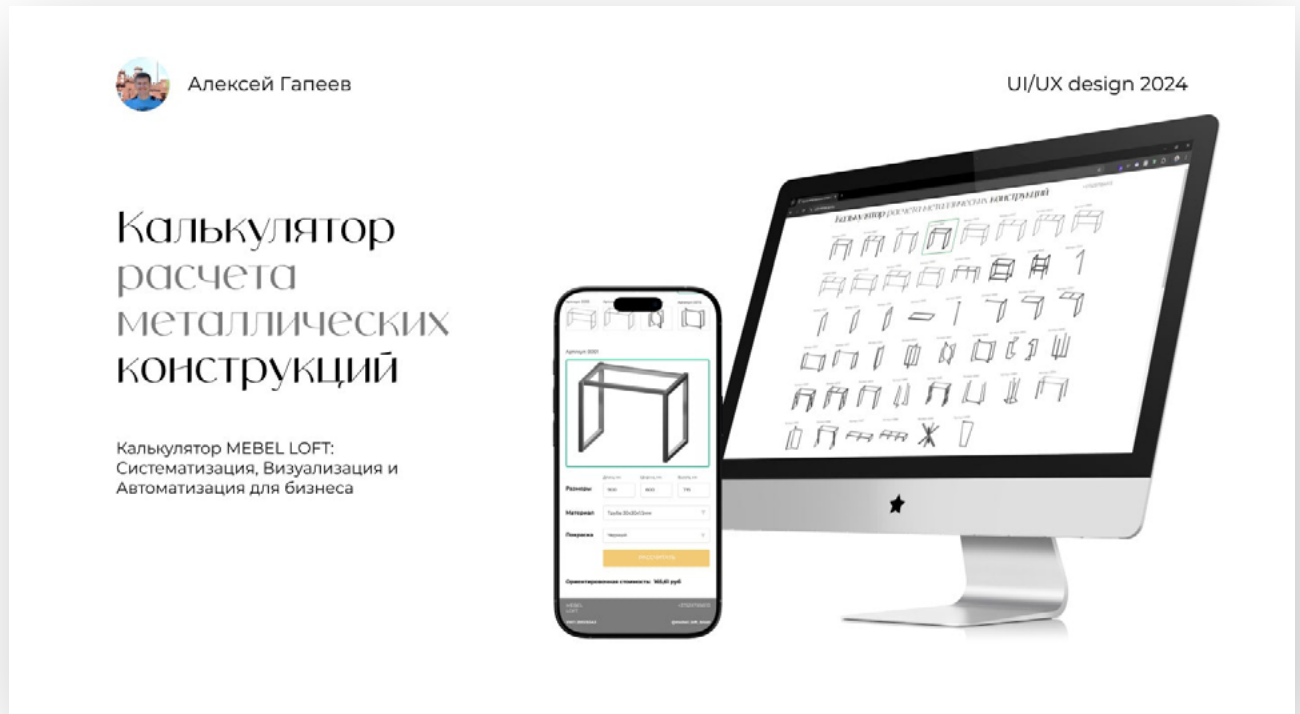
Алексей Гапеев

UI/UX design 2024

Калькулятор расчета металлических конструкций

Калькулятор MEBEL LOFT: Систематизация, Визуализация и Автоматизация для бизнеса

Калькулятор расчета металлических конструкций

Артикул 2001

Размеры

Материал

Покраска

Ориентировочная стоимость: 165,61 руб